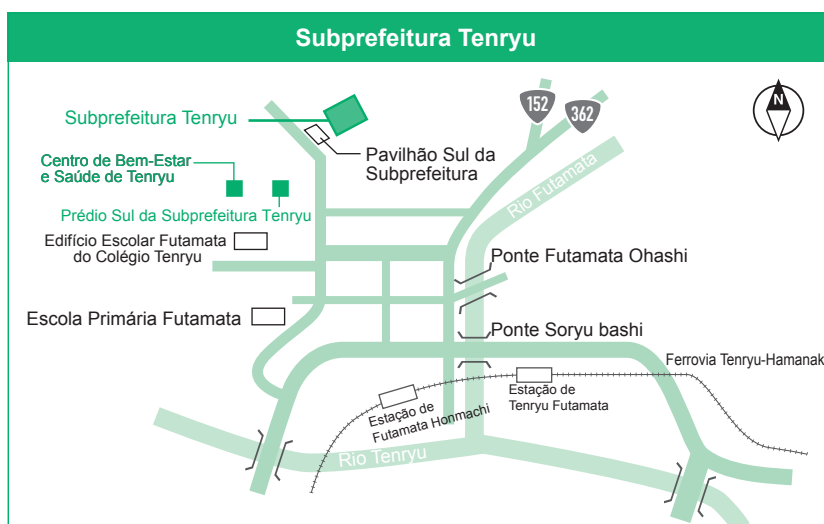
Subprefeitura Tenryu

Subprefeitura Tenryu

152

362

N

Pavilhão Sul da Subprefeitura

Centro de Bem-Estar e Saúde de Tenryu

Prédio Sul da Subprefeitura Tenryu

Rio Futamata

Edifício Escolar Futamata do Colégio Tenryu

Ponte Futamata Ohashi

Escola Primária Futamata

Ponte Soryu bashi

Ferrovia Tenryu-Hamanak

Estação de Tenryu Futamata

Estação de Futamata Honmachi

Rio Tenryu